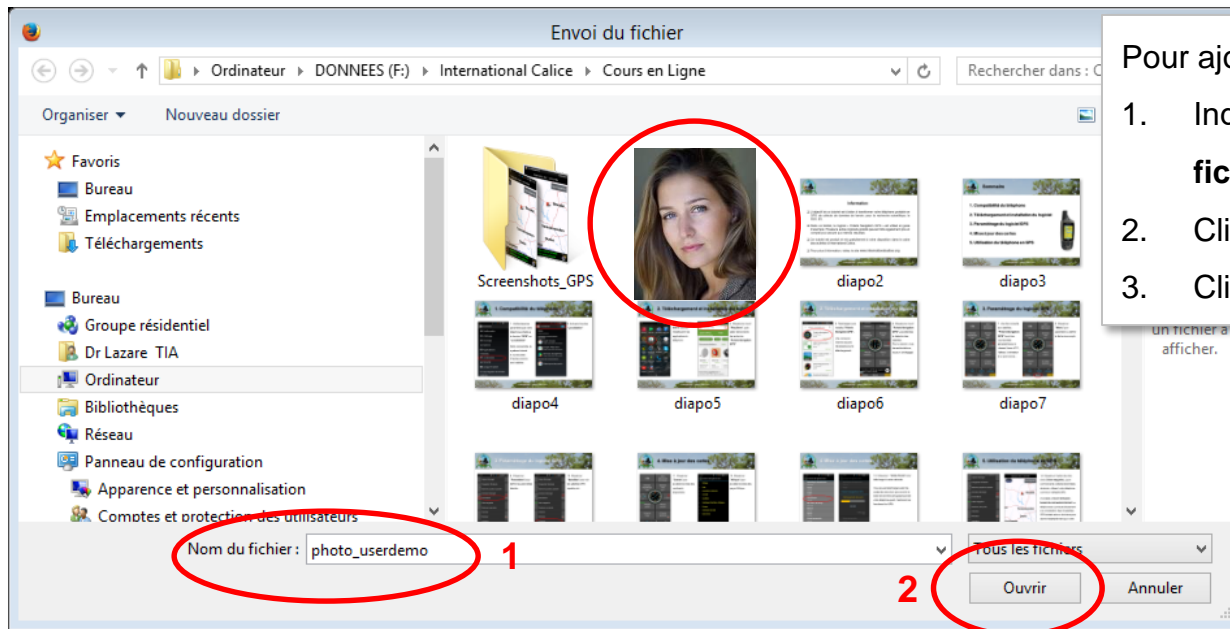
Envoi du fichier

Ordinateur › DONNEES (F:) › International Calice › Cours en Ligne

Rechercher dans : C

Organiser ▾ Nouveau dossier

Favoris
Bureau
Emplacements récents
Téléchargements

Bureau
Groupe résidentiel
Dr Lazare TIA
Ordinateur
Bibliothèques
Réseau
Panneau de configuration
Apparence et personnalisation
Comptes et protection des utilisateurs

Screenshots_GPS
diapo2
diapo3
diapo4
diapo5
diapo6
diapo7

un fichier a
afficher.

Nom du fichier : photo_userdemo
1
Tous les fichiers
2
Ouvrir
Annuler

Pour ajo
1. Ind
fic
2. Cli
3. Cli